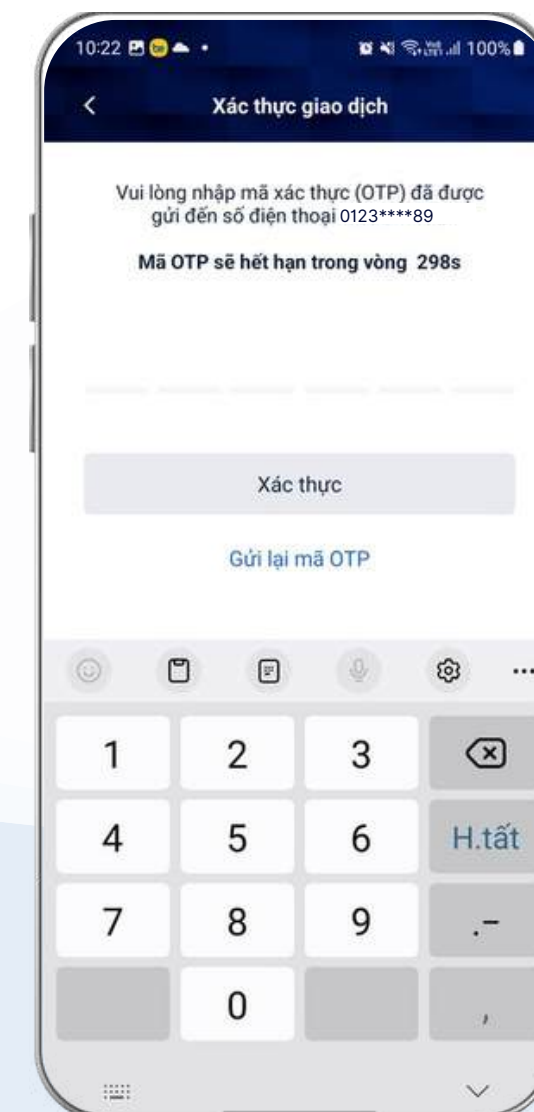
10:22

100%

Xác thực giao dịch

Vui lòng nhập mã xác thực (OTP) đã được gửi đến số điện thoại 0123****89

Mã OTP sẽ hết hạn trong vòng 298s

Xác thực

Gửi lại mã OTP

1 2 3

4 5 6 H.tất

7 8 9 .-

0 ,